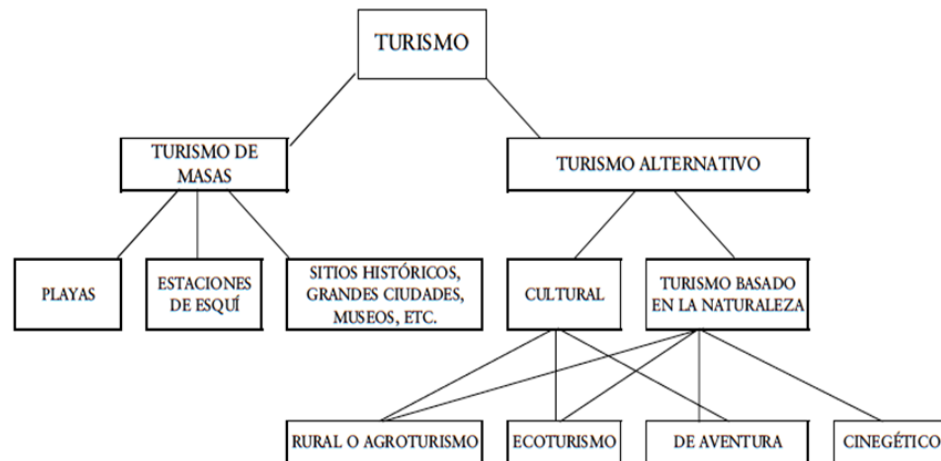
TURISMO

TURISMO DE MASAS

TURISMO ALTERNATIVO

PLAYAS

ESTACIONES DE ESQUÍ

SITIOS HISTÓRICOS, GRANDES CIUDADES, MUSEOS, ETC.

CULTURAL

TURISMO BASADO EN LA NATURALEZA

RURAL O AGROTURISMO

ECOTURISMO

DE AVENTURA

CINEGÉTICO